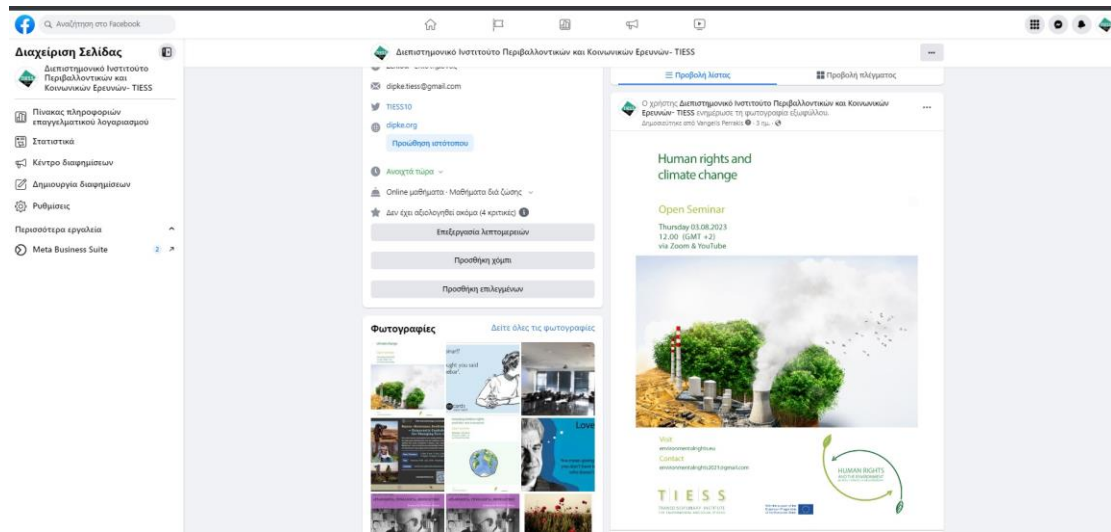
Αναζήτηση στο Facebook

Διαχείριση Σελίδας

Διεπιστημονικό Ινστιτούτο Περιβαλλοντικών και Κοινωνικών Ερευνών- TIESS

Πίνακας πληροφοριών επαγγελματικού λογαριασμού

Στατιστικά

Κέντρο διαφημίσεων

Δημιουργία διαφημίσεων

Ρυθμίσεις

Περισσότερα εργαλεία

Meta Business Suite 2

Διεπιστημονικό Ινστιτούτο Περιβαλλοντικών και Κοινωνικών Ερευνών- TIESS

dipke.tiess@gmail.com

TIESS10

dipke.org

Προώθηση ιστότοπου

Ανοιχτά τώρα

Online μαθήματα · Μαθήματα διά βίου

Δεν έχει αξιολογηθεί ακόμα (4 κριτικές)

Επεξεργασία λεπτομερειών

Προσθήκη χόμπι

Προσθήκη επιλεγμένων

Φωτογραφίες

Δείτε όλες τις φωτογραφίες

Προβολή λίστας

Προβολή πλέγματος

Ο χρήστης Διεπιστημονικό Ινστιτούτο Περιβαλλοντικών και Κοινωνικών Ερευνών- TIESS ενημέρωσε τη φωτογραφία εξωφύλλου.

Δημοσιεύτηκε από Vangelis Pemeis · 3 ημ. ·

Human rights and climate change

Open Seminar

Thursday 03.08.2023
12.00 (GMT +2)
via Zoom & YouTube

Visit
environmentalrights.eu
Contact
environmentalrights2021@gmail.com

HUMAN RIGHTS AND THE ENVIRONMENT

T I E S S

Love